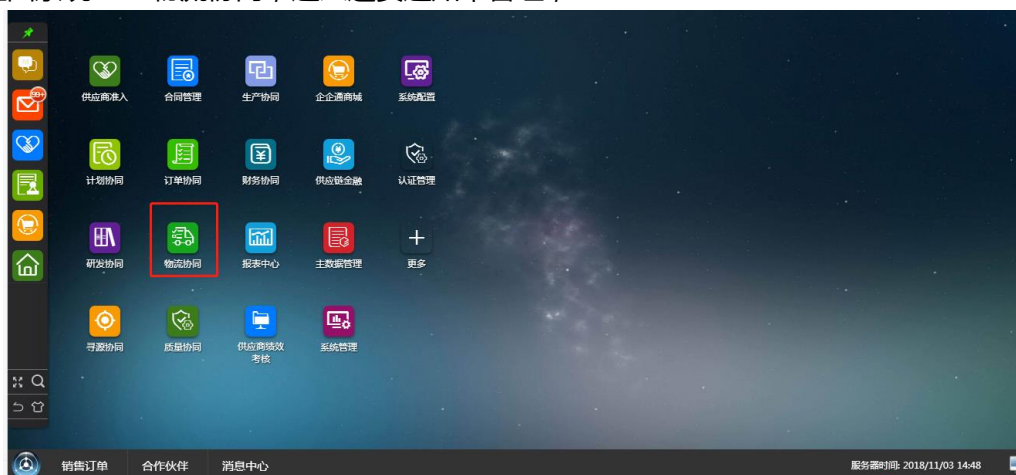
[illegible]

99+

供应商准入 合同管理 生产协同 企企通商城 系统配置

计划协同 订单协同 财务协同 供应链金融 认证管理

研发协同 物流协同 报表中心 主数据管理 更多

寻源协同 质量协同 供应商绩效考核 系统管理

销售订单 合作伙伴 消息中心

服务器时间: 2018/11/03 14:48